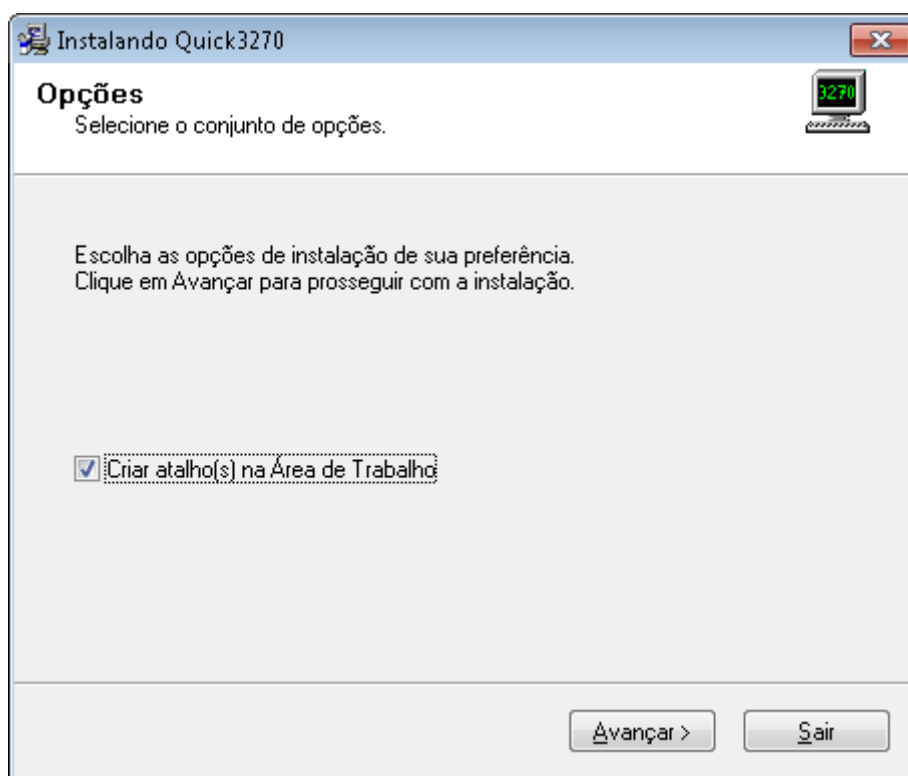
Instalando Quick3270

Opções
Selecione o conjunto de opções.

3270

Escolha as opções de instalação de sua preferência.
Clique em Avançar para prosseguir com a instalação.

Criar atalho(s) na Área de Trabalho

Avançar >
Sair